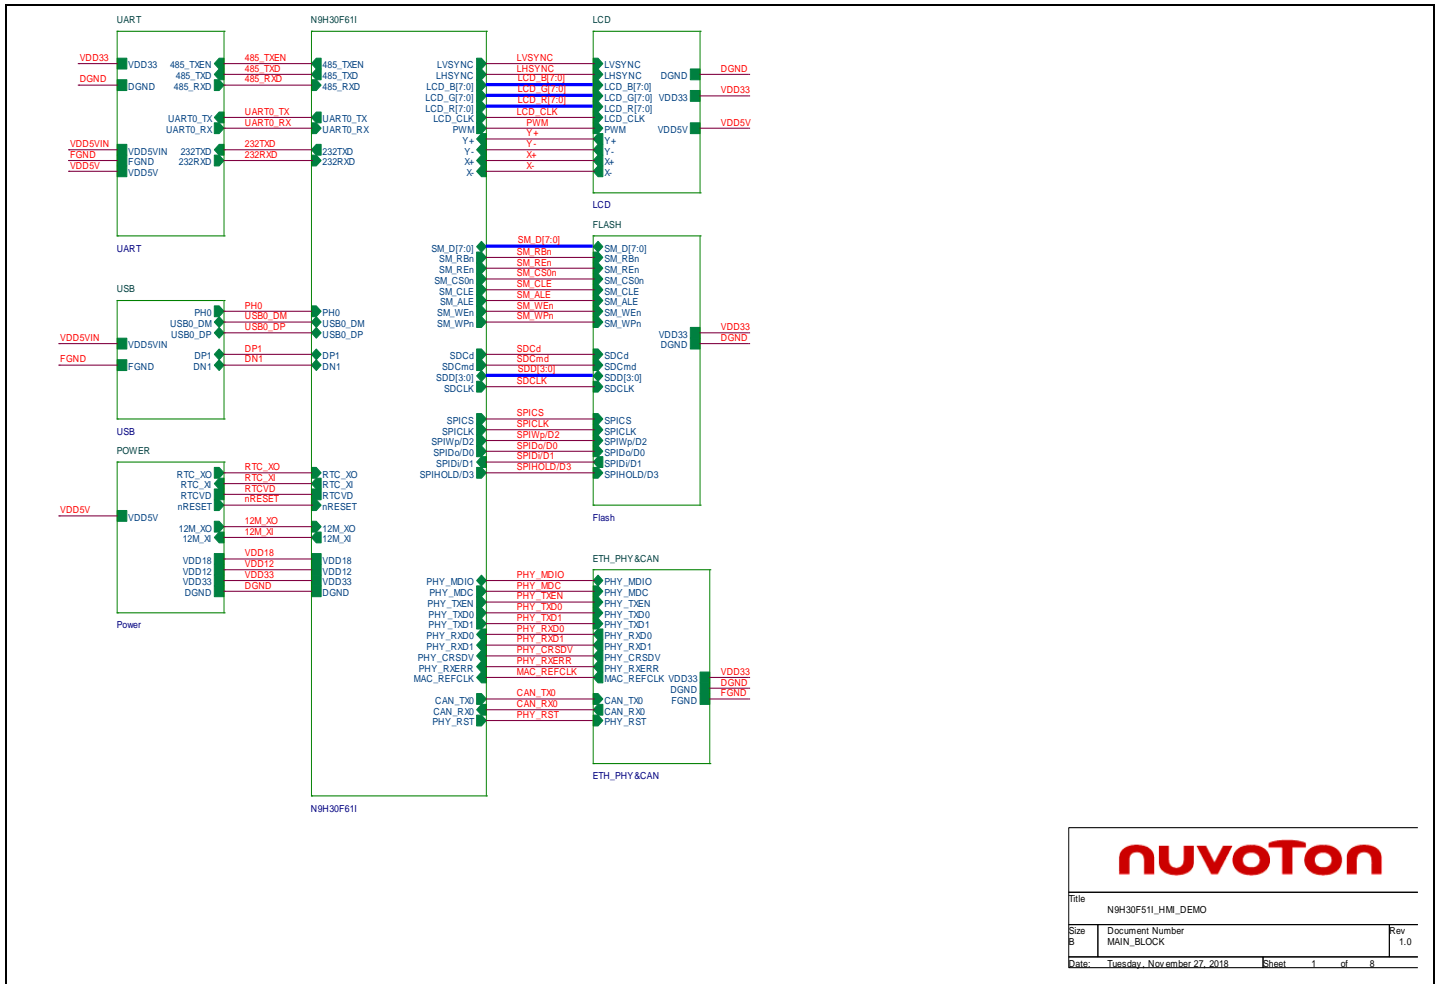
UART

VDD33 VDD33
DGND DGND
485_TXEN 485_TXEN
485_TXD 485_TXD
485_RXD 485_RXD
UART0_TX UART0_TX
UART0_RX UART0_RX
VDD5VIN VDD5VIN
FGND FGND
VDD5V VDD5V
232TXD 232TXD
232RXD 232RXD

UART

USB

PH0 PH0
USB0_DM USB0_DM
USB0_DP USB0_DP
VDD5VIN VDD5VIN
FGND FGND
DP1 DP1
DN1 DN1

USB

POWER

RTC_XO RTC_XO
RTC_XI RTC_XI
RTCVD RTCVD
nRESET nRESET
VDD5V VDD5V
12M_XO 12M_XO
12M_XI 12M_XI
VDD18 VDD18
VDD12 VDD12
VDD33 VDD33
DGND DGND

Power

N9H30F61I

485_TXEN
485_TXD
485_RXD
UART0_TX
UART0_RX
232TXD
232RXD
PH0
USB0_DM
USB0_DP
DP1
DN1
RTC_XO
RTC_XI
RTCVD
nRESET
12M_XO
12M_XI
VDD18
VDD12
VDD33
DGND

LVSYNC
LHSYNC
LCD_B[7:0]
LCD_G[7:0]
LCD_R[7:0]
LCD_CLK
PWM
Y+
Y-
X+
X-
SM_D[7:0]
SM_RBn
SM_REn
SM_CS0n
SM_CLE
SM_ALE
SM_WEn
SM_WPn
SDCd
SDCmd
SDD[3:0]
SDCLK
SPICS
SPICLK
SPIWp/D2
SPIDo/D0
SPIDi/D1
SPIHOLD/D3
PHY_MDIO
PHY_MDC
PHY_TXEN
PHY_TXD0
PHY_TXD1
PHY_RXD0
PHY_RXD1
PHY_CRSDV
PHY_RXERR
MAC_REFCLK
CAN_TX0
CAN_RX0
PHY_RST

N9H30F61I

LVSYNC
LHSYNC
LCD_B[7:0]
LCD_G[7:0]
LCD_R[7:0]
LCD_CLK
PWM
Y+
Y-
X+
X-
SM_D[7:0]
SM_RBn
SM_REn
SM_CS0n
SM_CLE
SM_ALE
SM_WEn
SM_WPn
SDCd
SDCmd
SDD[3:0]
SDCLK
SPICS
SPICLK
SPIWp/D2
SPIDo/D0
SPIDi/D1
SPIHOLD/D3
PHY_MDIO
PHY_MDC
PHY_TXEN
PHY_TXD0
PHY_TXD1
PHY_RXD0
PHY_RXD1
PHY_CRSDV
PHY_RXERR
MAC_REFCLK
CAN_TX0
CAN_RX0
PHY_RST

LCD

LVSYNC
LHSYNC
LCD_B[7:0]
LCD_G[7:0]
LCD_R[7:0]
LCD_CLK
PWM
Y+
Y-
X+
X-
DGND DGND
VDD33 VDD33
VDD5V VDD5V

LCD

FLASH

SM_D[7:0]
SM_RBn
SM_REn
SM_CS0n
SM_CLE
SM_ALE
SM_WEn
SM_WPn
VDD33 VDD33
DGND DGND
SDCd
SDCmd
SDD[3:0]
SDCLK
SPICS
SPICLK
SPIWp/D2
SPIDo/D0
SPIDi/D1
SPIHOLD/D3

Flash

ETH_PHY&CAN

PHY_MDIO
PHY_MDC
PHY_TXEN
PHY_TXD0
PHY_TXD1
PHY_RXD0
PHY_RXD1
PHY_CRSDV
PHY_RXERR
MAC_REFCLK
VDD33 VDD33
DGND DGND
FGND FGND
CAN_TX0
CAN_RX0
PHY_RST

ETH_PHY&CAN

nuvoTon

Title
N9H30F51I_HMI_DEMO

| Size | Document Number | Rev |
|---|---|---|
| B | MAIN_BLOCK | 1.0 |

Date: Tuesday, November 27, 2018 Sheet 1 of 8